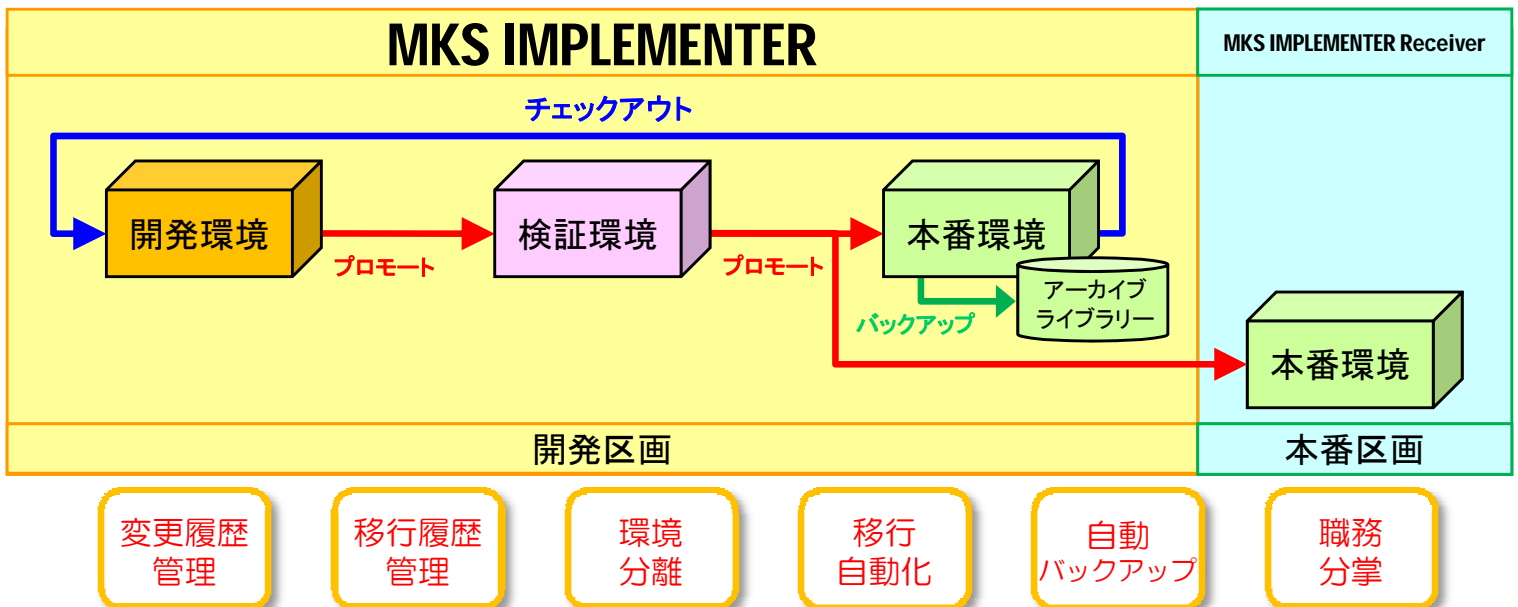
MKS IMPLEMENTER

MKS IMPLEMENTER Receiver

チェックアウト

開発環境

プロモート

検証環境

プロモート

本番環境

アーカイブライブラリー

バックアップ

本番環境

開発区画

本番区画

変更履歴管理

移行履歴管理

環境分離

移行自動化

自動バックアップ

職務分掌